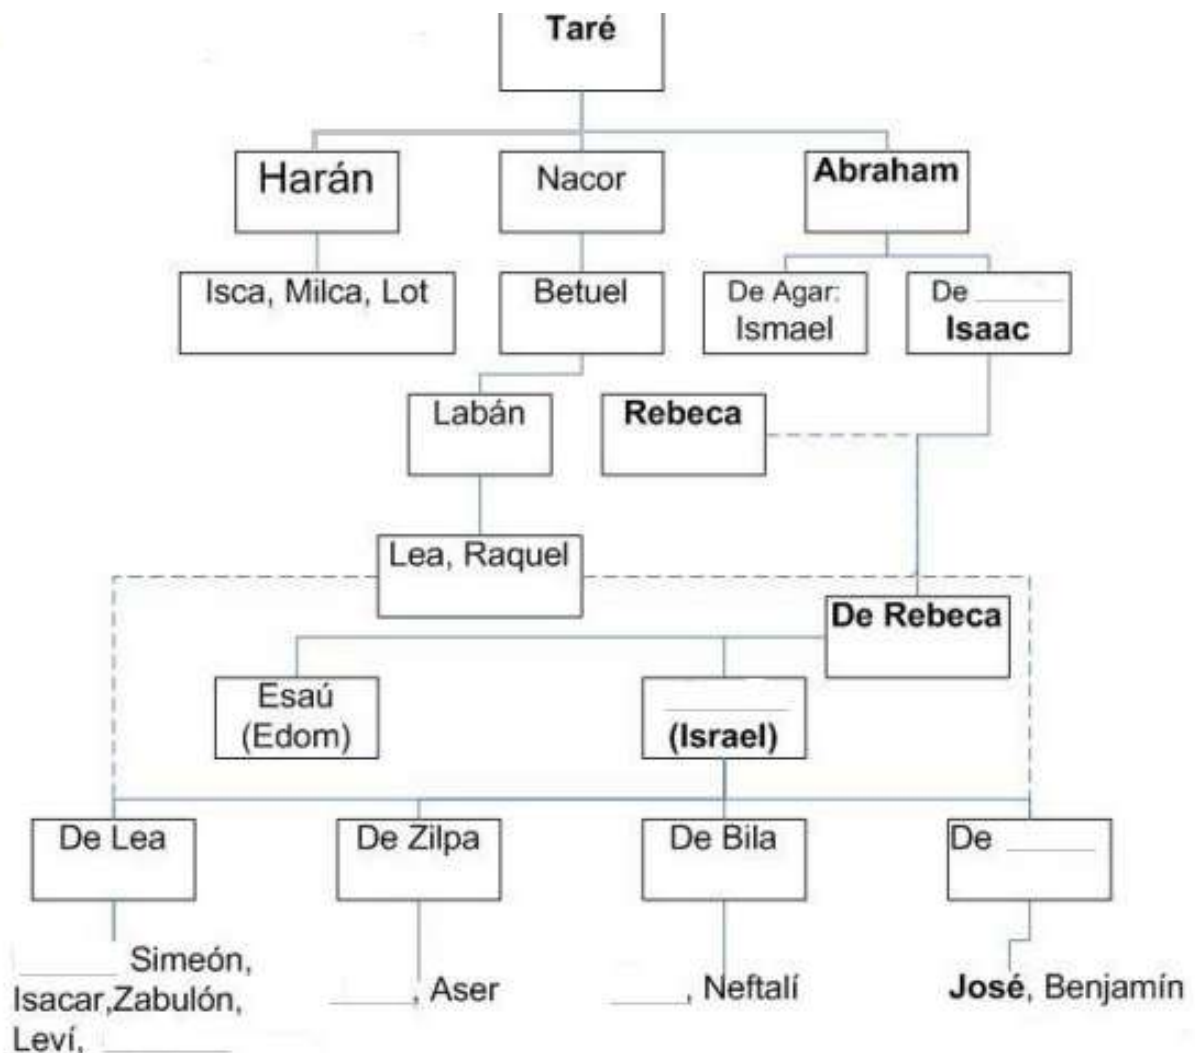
**Taré**

Harán

Nacor

**Abraham**

Isca, Milca, Lot

Betuel

De Agar: Ismael

De \_\_\_\_\_ **Isaac**

Labán

**Rebeca**

Lea, Raquel

**De Rebeca**

Esaú (Edom)

\_\_\_\_\_ **(Israel)**

De Lea

De Zilpa

De Bila

De \_\_\_\_\_

\_\_\_\_\_ Simeón, Isacar,Zabulón, Leví, \_\_\_\_\_

\_\_\_\_\_, Aser

\_\_\_\_\_, Neftalí

**José**, Benjamín